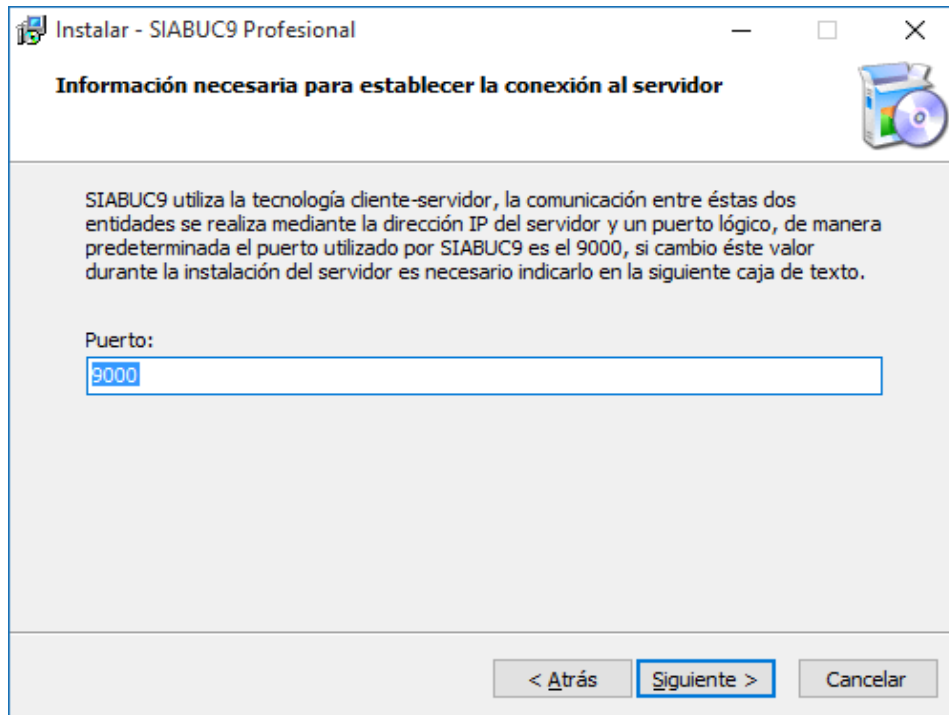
Instalar - SIABUC9 Profesional

Información necesaria para establecer la conexión al servidor

SIABUC9 utiliza la tecnología cliente-servidor, la comunicación entre éstas dos entidades se realiza mediante la dirección IP del servidor y un puerto lógico, de manera predeterminada el puerto utilizado por SIABUC9 es el 9000, si cambio éste valor durante la instalación del servidor es necesario indicarlo en la siguiente caja de texto.

Puerto:
9000

< Atrás
Siguiente >
Cancelar